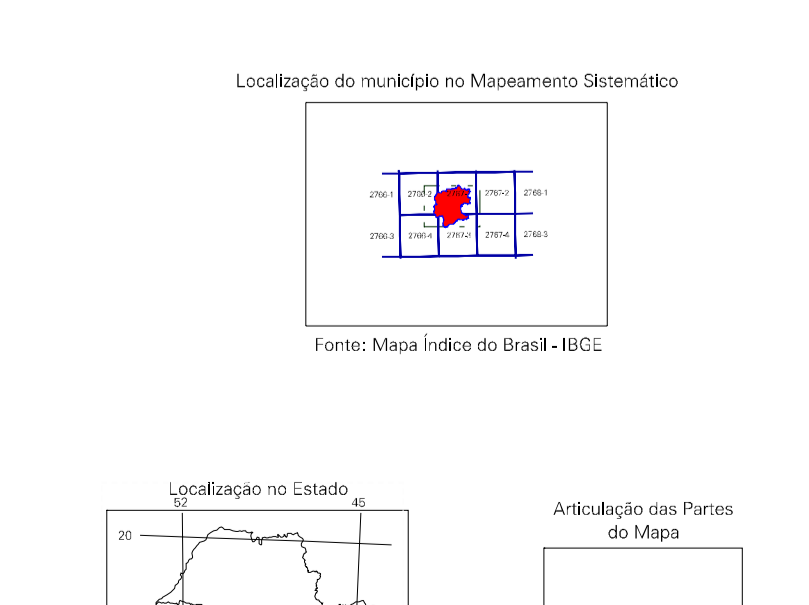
Localização do município no Mapeamento Sistemático

| 2766-1 | 2766-2 | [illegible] | 2767-2 | 2768-1 |
|---|---|---|---|---|
| 2766-3 | 2766-4 | 2767-3 | 2767-4 | 2768-3 |

Fonte: Mapa Índice do Brasil - IBGE

Localização no Estado

52

45

20

Articulação das Partes do Mapa